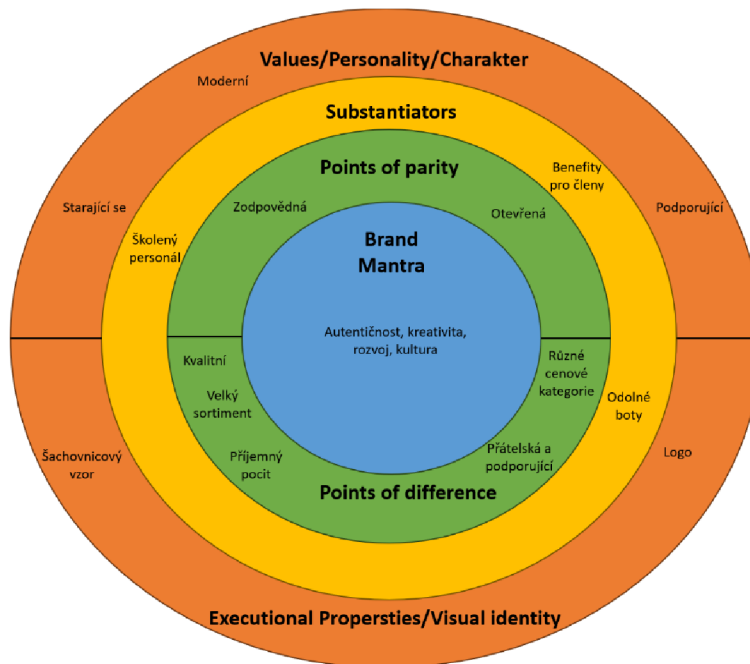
Values/Personality/Charakter

Moderní

Starající se

Podporující

Substantiators

Benefity pro členy

Školený personál

Points of parity

Zodpovědná

Otevřená

Brand Mantra

Autentičnost, kreativita, rozvoj, kultura

Kvalitní

Velký sortiment

Příjemný pocit

Různé cenové kategorie

Přátelská a podporující

Odolné boty

Points of difference

Šachovnicový vzor

Logo

Executional Propersties/Visual identity